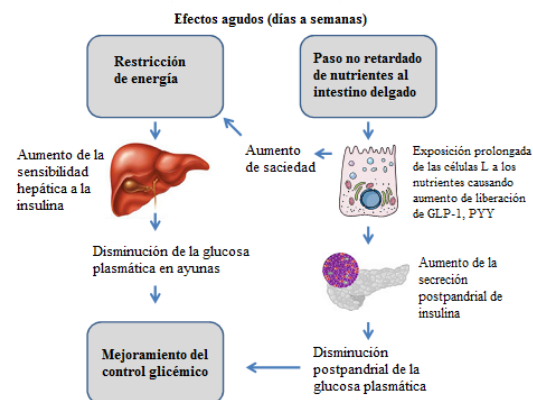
Efectos agudos (días a semanas)

Restricción de energía

Paso no retardado de nutrientes al intestino delgado

Aumento de la sensibilidad hepática a la insulina

Aumento de saciedad

Exposición prolongada de las células L a los nutrientes causando aumento de liberación de GLP-1, PYY

Disminución de la glucosa plasmática en ayunas

Aumento de la secreción postpandrial de insulina

Mejoramiento del control glicémico

Disminución postpandrial de la glucosa plasmática